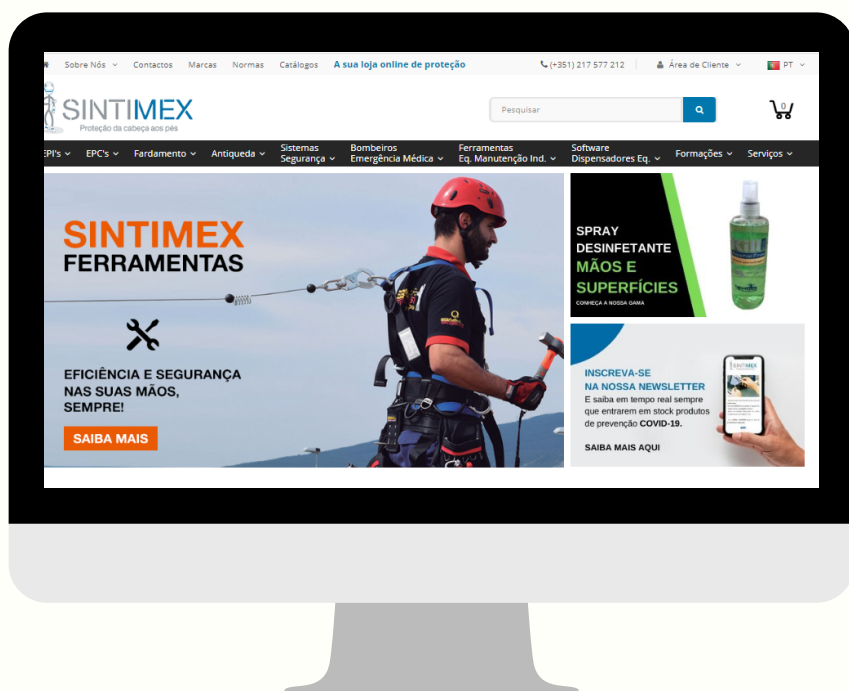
Sobre Nós ⌄ Contactos Marcas Normas Catálogos **A sua loja online de proteção** (+351) 217 577 212 Área de Cliente ⌄ PT ⌄

SINTIMEX
Proteção da cabeça aos pés

Pesquisar

0

EPI's ⌄ EPC's ⌄ Fardamento ⌄ Antiqueda ⌄ Sistemas Segurança ⌄ Bombeiros Emergência Médica ⌄ Ferramentas Eq. Manutenção Ind. ⌄ Software Dispensadores Eq. ⌄ Formações ⌄ Serviços ⌄

SINTIMEX
FERRAMENTAS

EFICIÊNCIA E SEGURANÇA NAS SUAS MÃOS, SEMPRE!

SAIBA MAIS

SPRAY DESINFETANTE MÃOS E SUPERFÍCIES
CONHEÇA A NOSSA GAMA

INSCREVA-SE NA NOSSA NEWSLETTER
E saiba em tempo real sempre que entrarem em stock produtos de prevenção COVID-19.

SAIBA MAIS AQUI

SINTIMEX